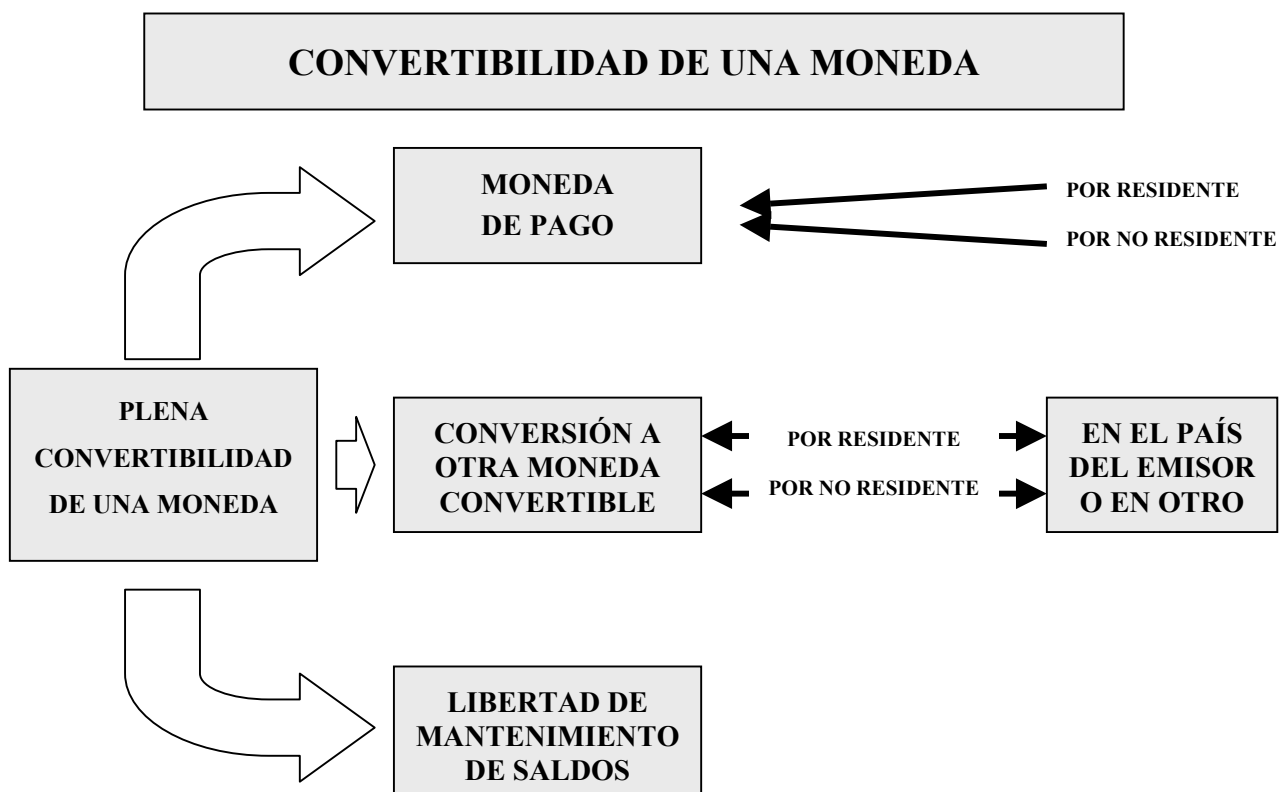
CONVERTIBILIDAD DE UNA MONEDA

MONEDA DE PAGO

POR RESIDENTE

POR NO RESIDENTE

PLENA CONVERTIBILIDAD DE UNA MONEDA

CONVERSIÓN A OTRA MONEDA CONVERTIBLE

POR RESIDENTE

POR NO RESIDENTE

EN EL PAÍS DEL EMISOR O EN OTRO

LIBERTAD DE MANTENIMIENTO DE SALDOS